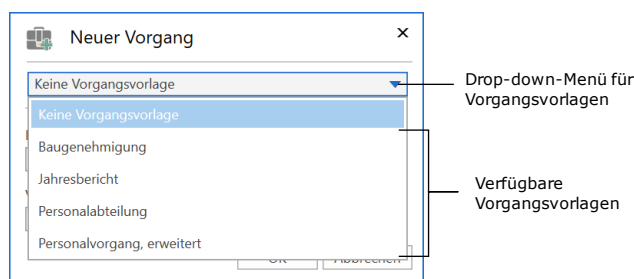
Neuer Vorgang

×

Keine Vorgangsvorlage

Keine Vorgangsvorlage

Baugenehmigung

Jahresbericht

Personalabteilung

Personalvorgang, erweitert

OK

Abbrechen

Drop-down-Menü für Vorgangsvorlagen

Verfügbare Vorgangsvorlagen